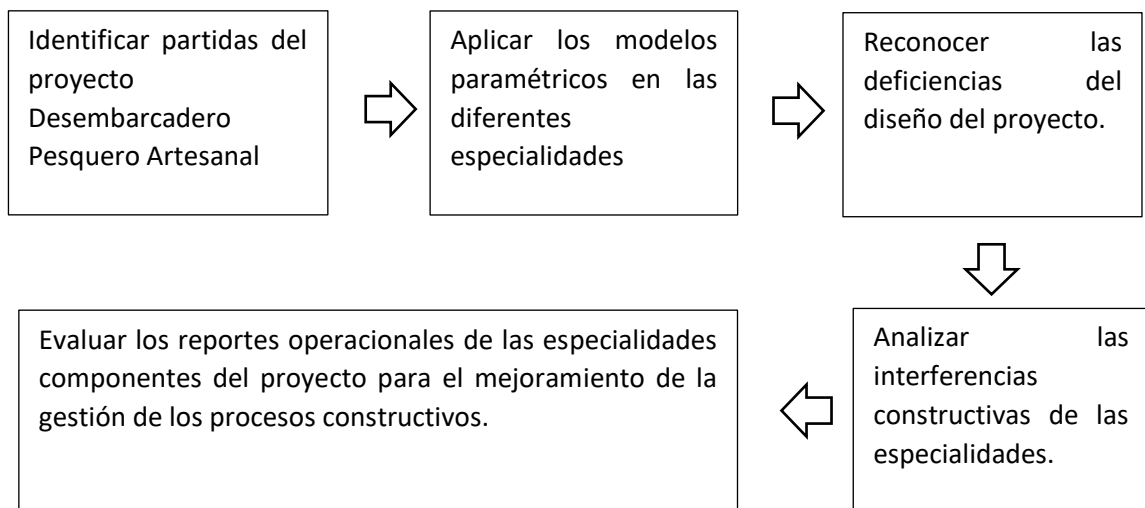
Identificar partidas del proyecto Desembarcadero Pesquero Artesanal

Aplicar los modelos paramétricos en las diferentes especialidades

Reconocer las deficiencias del diseño del proyecto.

Analizar las interferencias constructivas de las especialidades.

Evaluar los reportes operacionales de las especialidades componentes del proyecto para el mejoramiento de la gestión de los procesos constructivos.